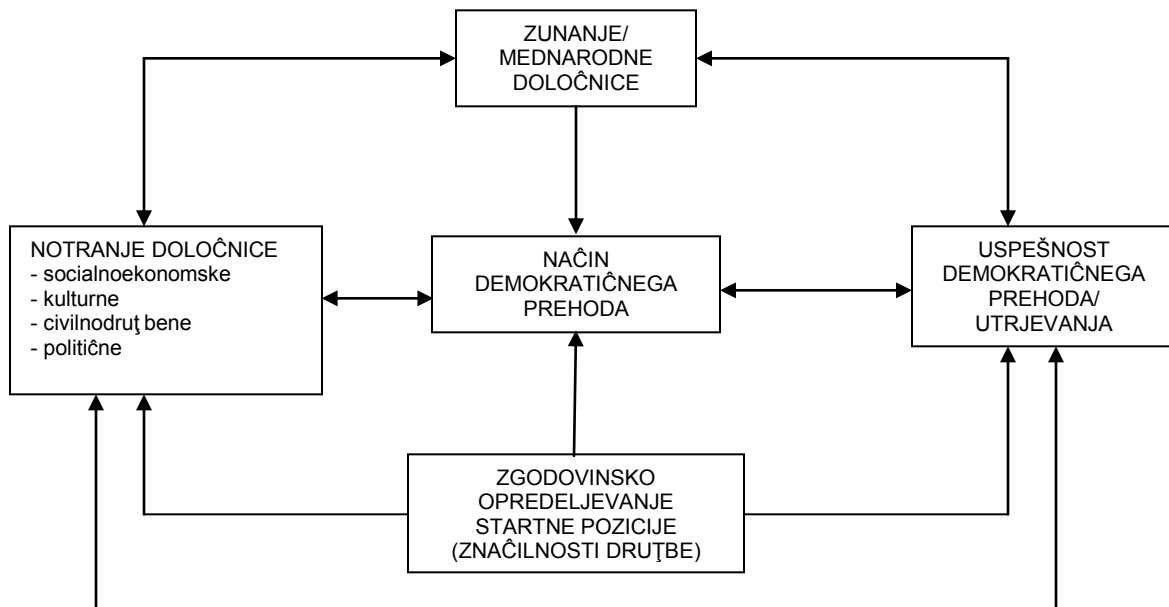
ZUNANJE/
MEDNARODNE
DOLOĈNICE

NOTRANJE DOLOĈNICE
- socialnoekonomske
- kulturne
- civilnodruţ bene
- politiĉne

NAĈIN
DEMOKRATIĈNEGA
PREHODA

USPEŠNOST
DEMOKRATIĈNEGA
PREHODA/
UTRJEVANJA

ZGODOVINSKO
OPREDELJEVANJE
STARTNE POZICIJE
(ZNAĈILNOSTI DRUŢBE)